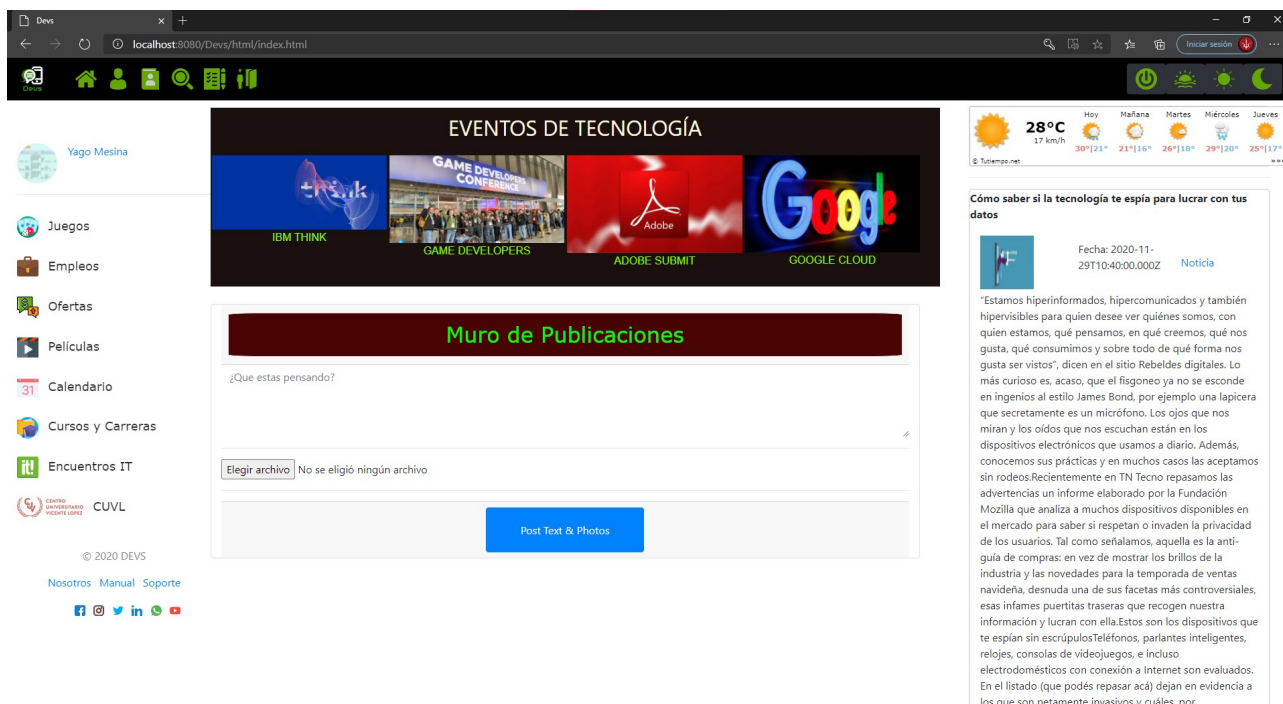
Devs
localhost:8080/Devs/html/index.html
Iniciar sesión
Devs

Yago Mesina

Juegos
Empleos
Ofertas
Películas
Calendario
Cursos y Carreras
Encuentros IT
CENTRO UNIVERSITARIO VICENTE LOPEZ CUVL

© 2020 DEVS

Nosotros Manual Soporte

EVENTOS DE TECNOLOGÍA

think
IBM THINK
GAME DEVELOPERS CONFERENCE
GAME DEVELOPERS
Adobe
ADOBE SUBMIT
Google
GOOGLE CLOUD

Muro de Publicaciones

¿Que estas pensando?

Elegir archivo No se eligió ningún archivo

Post Text & Photos

28°C 17 km/h
Hoy 30°|21°
Mañana 21°|16°
Martes 26°|18°
Miércoles 29°|20°
Jueves 25°|17°
© Tutiempo.net

Cómo saber si la tecnología te espía para lucrar con tus datos

Fecha: 2020-11-29T10:40:00.000Z
Noticia

"Estamos hiperinformados, hipercomunicados y también hipervisibles para quien desee ver quiénes somos, con quien estamos, qué pensamos, en qué creemos, qué nos gusta, qué consumimos y sobre todo de qué forma nos gusta ser vistos", dicen en el sitio Rebeldes digitales. Lo más curioso es, acaso, que el fisgoneo ya no se esconde en ingenios al estilo James Bond, por ejemplo una lapicera que secretamente es un micrófono. Los ojos que nos miran y los oídos que nos escuchan están en los dispositivos electrónicos que usamos a diario. Además, conocemos sus prácticas y en muchos casos las aceptamos sin rodeos.Recientemente en TN Tecno repasamos las advertencias un informe elaborado por la Fundación Mozilla que analiza a muchos dispositivos disponibles en el mercado para saber si respetan o invaden la privacidad de los usuarios. Tal como señalamos, aquella es la anti-guía de compras: en vez de mostrar los brillos de la industria y las novedades para la temporada de ventas navideña, desnuda una de sus facetas más controversiales, esas infames puertitas traseras que recogen nuestra información y lucran con ella.Estos son los dispositivos que te espían sin escrúpulosTeléfonos, parlantes inteligentes, relojes, consolas de videojuegos, e incluso electrodomésticos con conexión a Internet son evaluados. En el listado (que podés repasar acá) dejan en evidencia a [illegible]